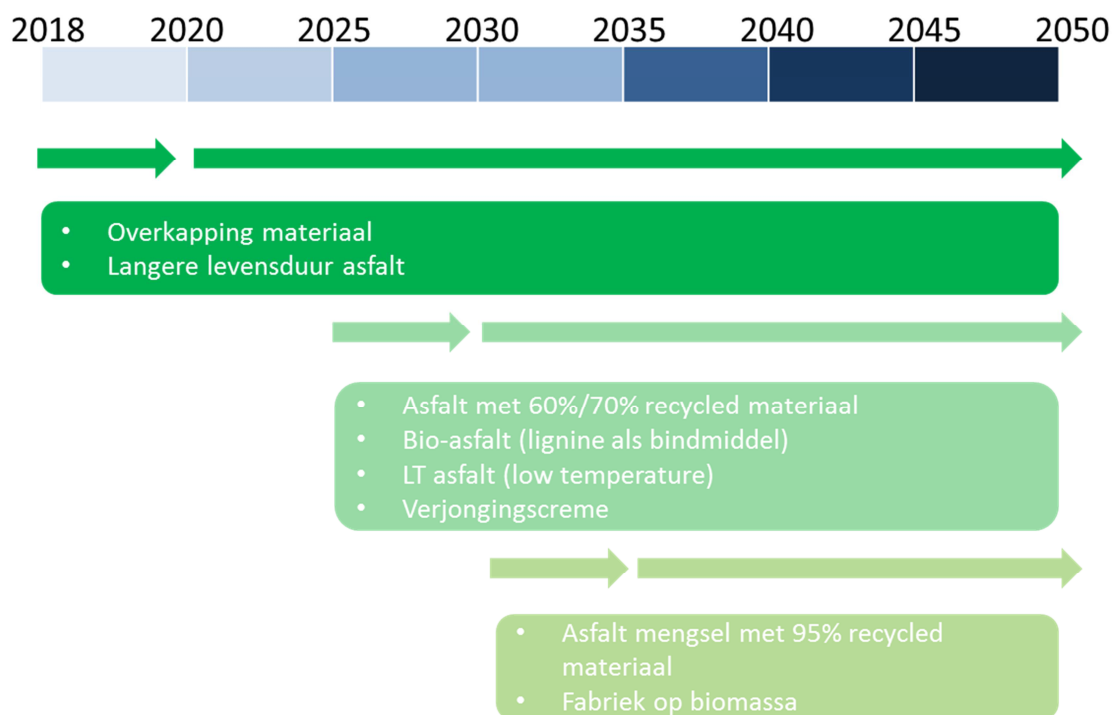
2018 2020 2025 2030 2035 2040 2045 2050

- Overkapping materiaal
- Langere levensduur asfalt

- Asfalt met 60%/70% recycled materiaal
- Bio-asfalt (lignine als bindmiddel)
- LT asfalt (low temperature)
- Verjongingscreme

- Asfalt mengsel met 95% recycled materiaal
- Fabriek op biomassa